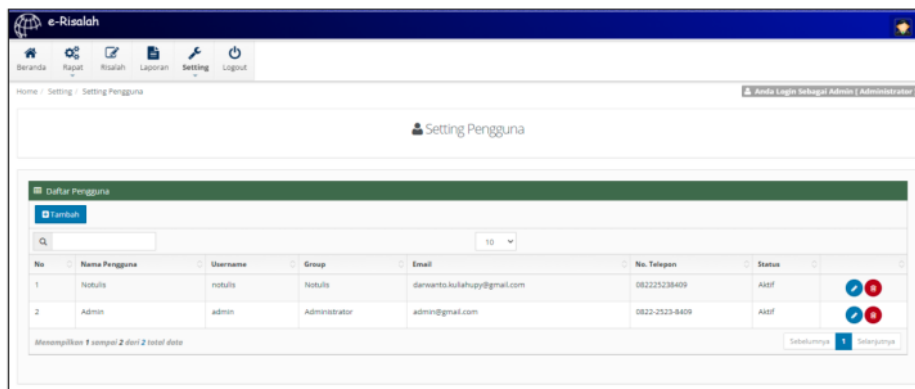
e-Risalah

Beranda
Rapat
Risalah
Laporan
Setting
Logout

Home / Setting / Setting Pengguna

Anda Login Sebagai Admin | Administrator

Setting Pengguna

Daftar Pengguna

Tambah

10

| No | Nama Pengguna | Username | Group | Email | No. Telepon | Status | |
|---|---|---|---|---|---|---|---|
| 1 | Notulis | notulis | Notulis | darwanto.kuliahupy@gmail.com | 082225238409 | Aktif | |
| 2 | Admin | admin | Administrator | admin@gmail.com | 0822-2523-8409 | Aktif | |

Menampilkan 1 sampai 2 dari 2 total data

Sebelumnya 1 Selanjutnya